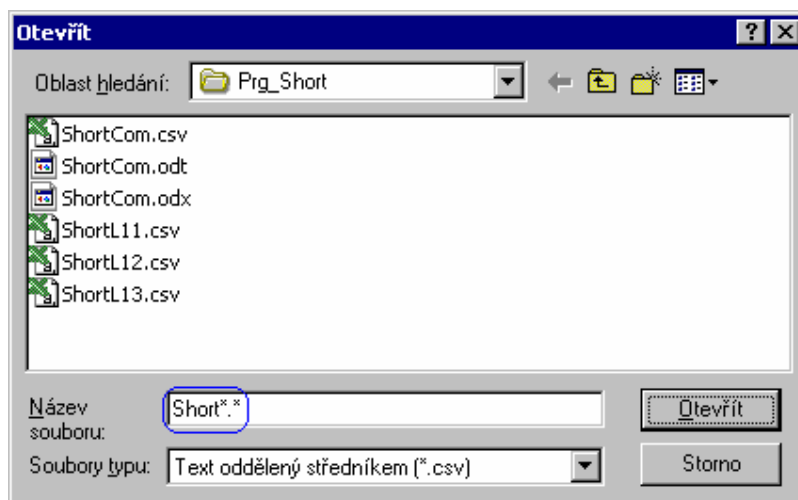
Otevřít

? X

Oblast hledání: Prg_Short

ShortCom.csv
ShortCom.odt
ShortCom.odx
ShortL11.csv
ShortL12.csv
ShortL13.csv

Název souboru: Short*.*

Otevřít

Soubory typu: Text oddělený středníkem (*.csv)

Storno